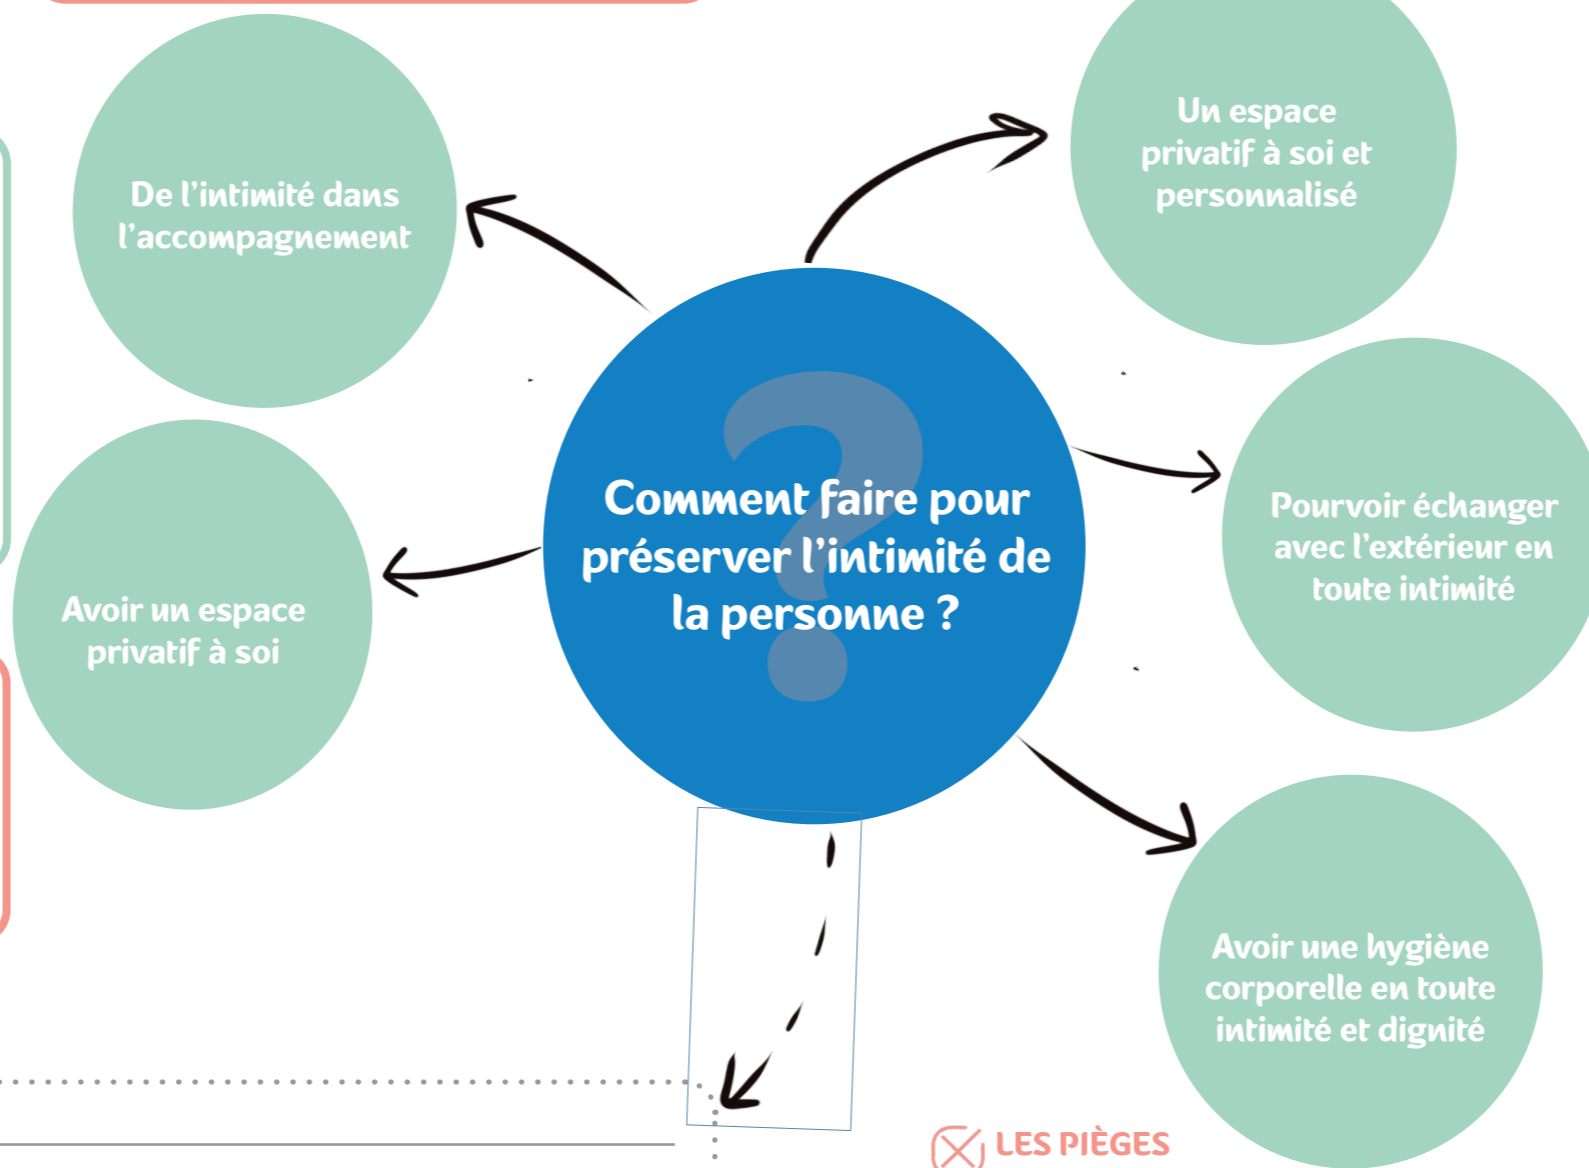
De l'intimité dans l'accompagnement

Un espace privatif à soi et personnalisé

Comment faire pour préserver l'intimité de la personne ?

Avoir un espace privatif à soi

Pourvoir échanger avec l'extérieur en toute intimité

Avoir une hygiène corporelle en toute intimité et dignité

LES PIÈGES